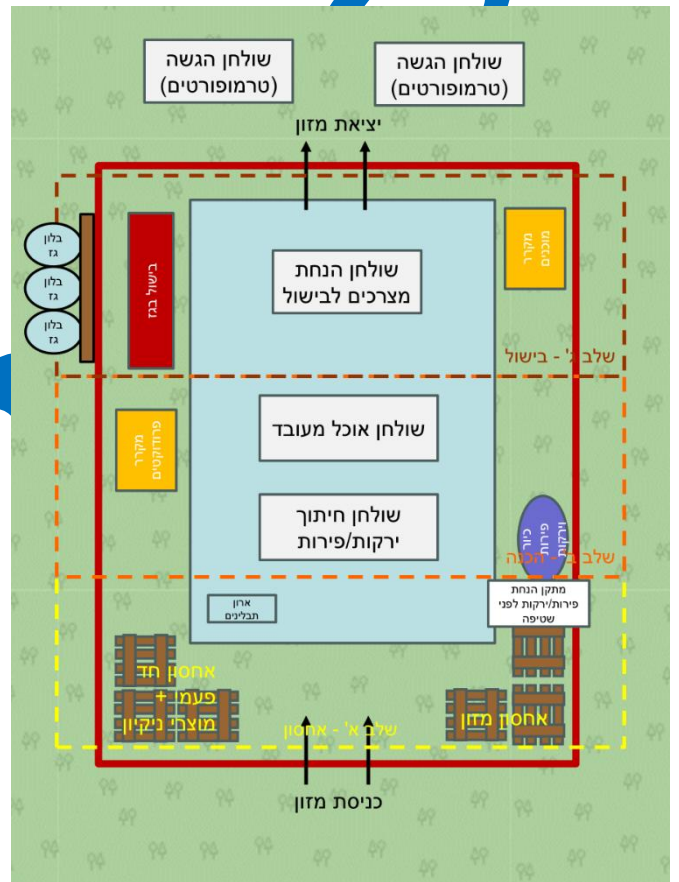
שולחן הגשה (טרמופורטים)

שולחן הגשה (טרמופורטים)

יציאת מזון

בלון גז

בלון גז

בלון גז

בישול בגז

שולחן הנחת מצרכים לבישול

מקרר מוכנים

שלב ג' - בישול

מקרר פרודוקטים

שולחן אוכל מעובד

שולחן חיתוך ירקות/פירות

כיור פירות וירקות

שלב ב' - הכנה

ארון תבלינים

מתקן הנחת פירות/ירקות לפני שטיפה

אחסון חד פעמי + מוצרי ניקיון

אחסון מזון

שלב א' - אחסון

כניסת מזון